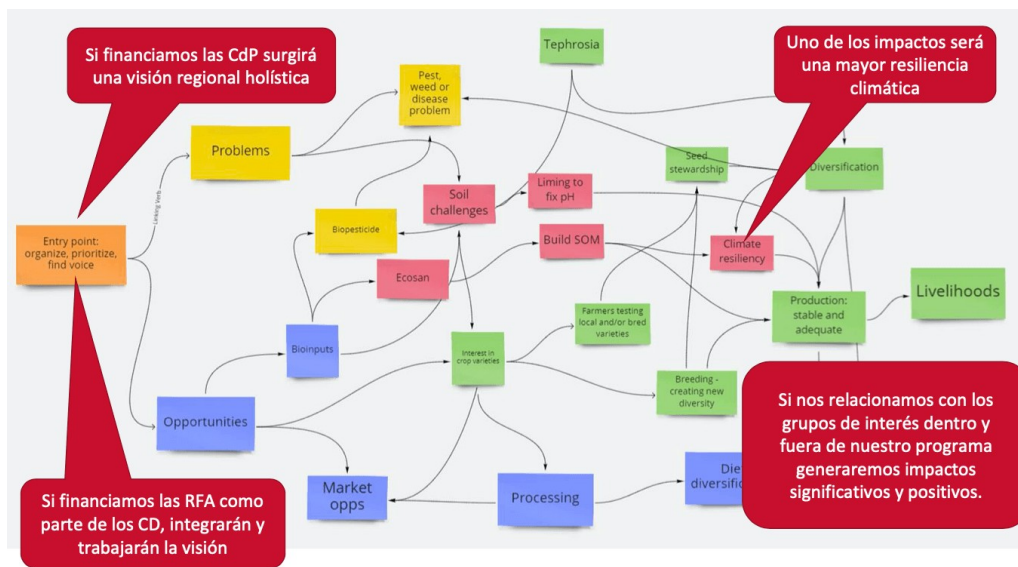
Si financiamos las CdP surgirá una visión regional holística

Tephrosia

Uno de los impactos será una mayor resiliencia climática

Pest, weed or disease problem

Problems

Seed stewardship

Diversification

Soil challenges

Liming to fix pH

Linking Verb

Entry point: organize, prioritize, find voice

Biopesticide

Build SOM

Climate resiliency

Ecosan

Livelihoods

Production: stable and adequate

Farmers testing local and/or bred varieties

Bioinputs

Interest in crop varieties

Breeding - creating new diversity

Si nos relacionamos con los grupos de interés dentro y fuera de nuestro programa generaremos impactos significativos y positivos.

Opportunities

Market opps

Processing

Diet diversifi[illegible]

Si financiamos las RFA como parte de los CD, integrarán y trabajarán la visión